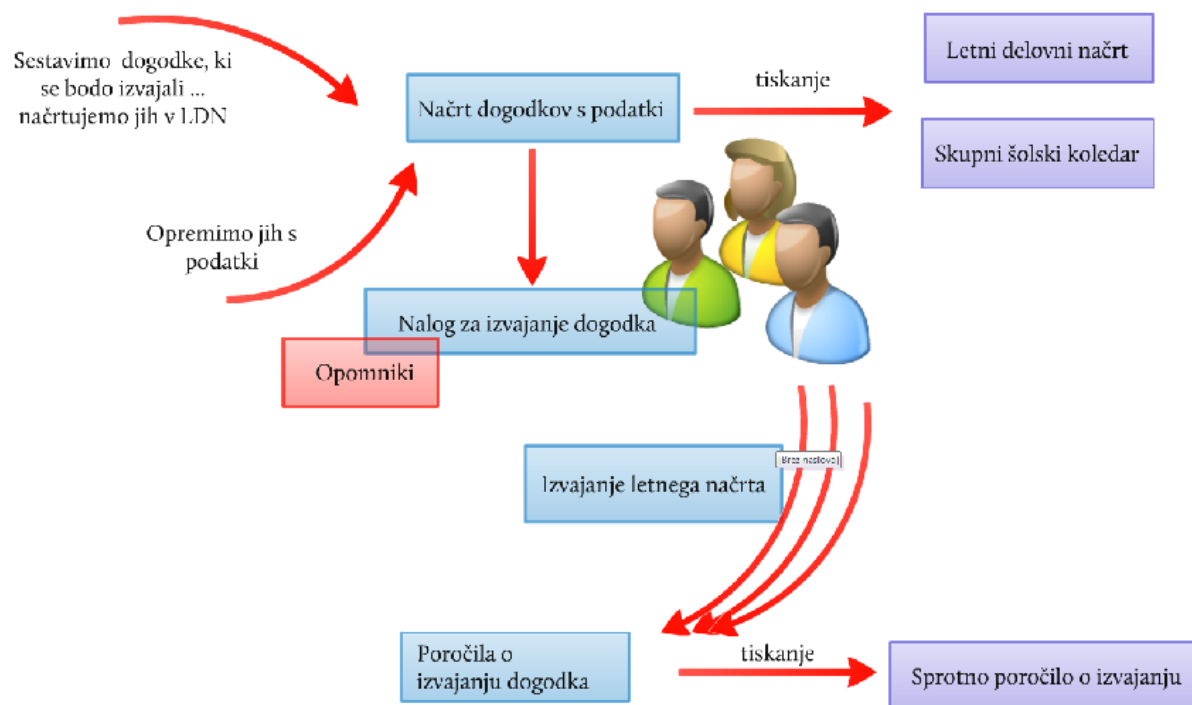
Sestavimo dogodke, ki se bodo izvajali ... načrtujemo jih v LDN

Načrt dogodkov s podatki

tiskanje

Letni delovni načrt

Skupni šolski koledar

Opremimo jih s podatki

Nalog za izvajanje dogodka

Opomniki

Brez naslova

Izvajanje letnega načrta

Poročila o izvajanju dogodka

tiskanje

Sprotno poročilo o izvajanju